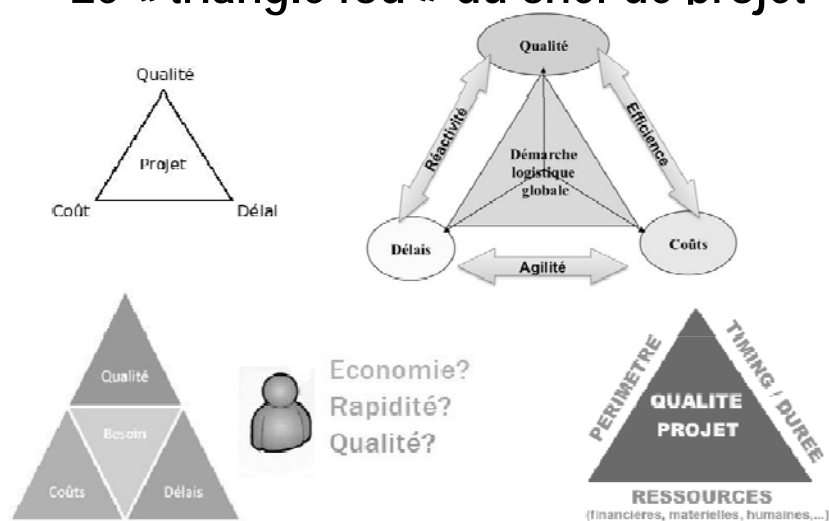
Le « triangle fou » du chef de projet

Qualité
Projet
Coût
Délai

Qualité
Réactivité
Efficience
Démarche logistique globale
Délais
Coûts
Agilité

Qualité
Besoin
Coûts
Délais

Economie?
Rapidité?
Qualité?

PERIMETRE
TIMING / DUREE
QUALITE PROJET
RESSOURCES
(financières, matérielles, humaines,...)